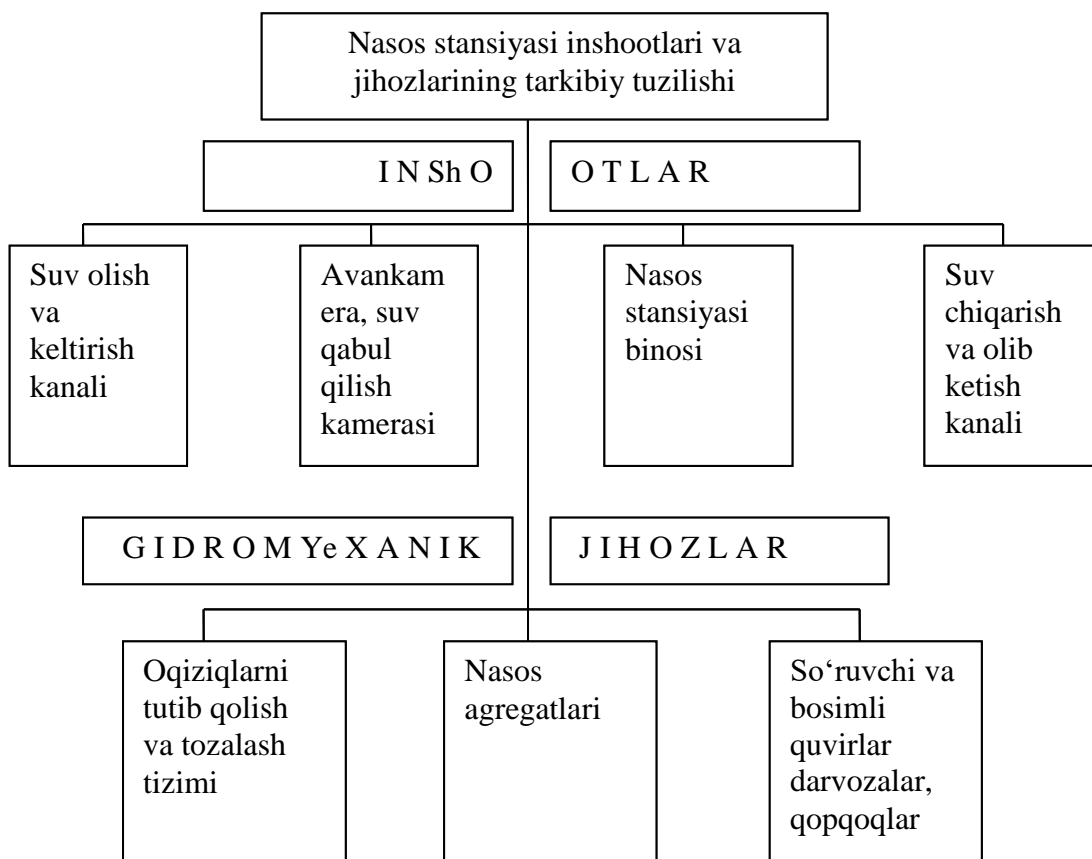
Nasos stansiyasi inshootlari va jihozlarining tarkibiy tuzilishi

I N Sh O

O T L A R

Suv olish va keltirish kanali

Avankamera, suv qabul qilish kamerasi

Nasos stansiyasi binosi

Suv chiqarish va olib ketish kanali

G I D R O M Ye X A N I K

J I H O Z L A R

Oqiziqlarni tutib qolish va tozalash tizimi

Nasos agregatlari

So‘ruvchi va bosimli quvirlar darvozalar, qopqoqlar